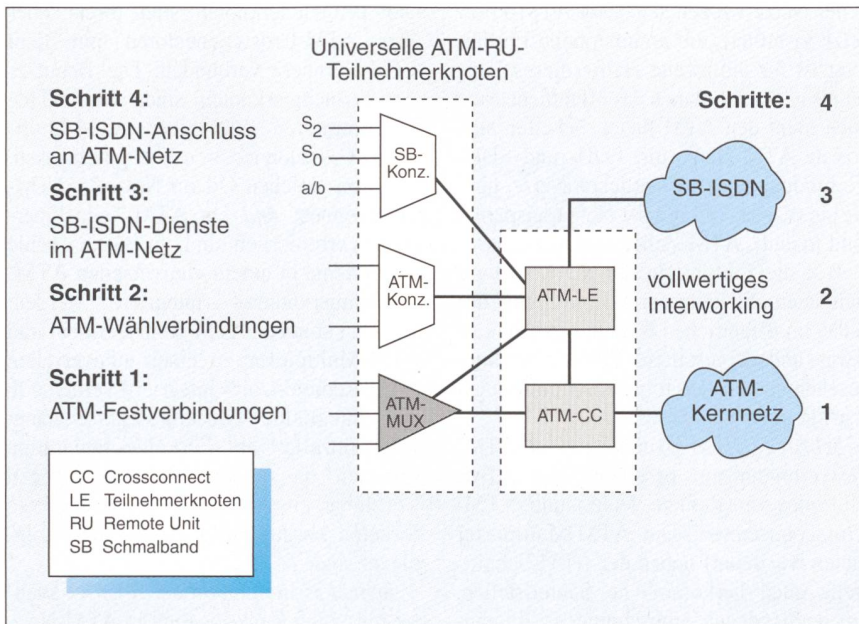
Universelle ATM-RU-Teilnehmerknoten

Schritt 4:
SB-ISDN-Anschluss an ATM-Netz

Schritt 3:
SB-ISDN-Dienste im ATM-Netz

Schritt 2:
ATM-Wählverbindungen

Schritt 1:
ATM-Festverbindungen

$S_2$
$S_0$
a/b

SB-Konz.

ATM-Konz.

ATM-MUX

ATM-LE

ATM-CC

Schritte: 4

SB-ISDN 3

vollwertiges Interworking 2

ATM-Kernnetz 1

CC Crossconnect
LE Teilnehmerknoten
RU Remote Unit
SB Schmalband